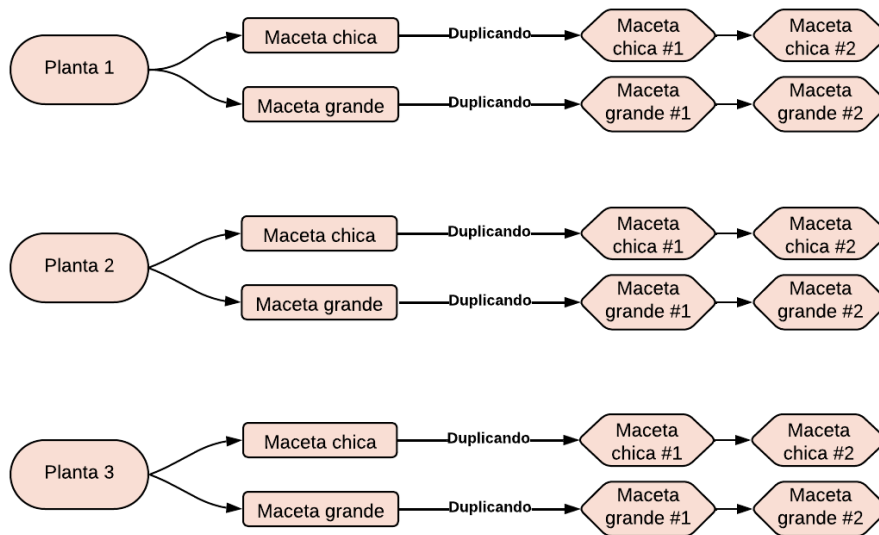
Planta 1

Maceta chica

Duplicando

Maceta chica #1

Maceta chica #2

Maceta grande

Duplicando

Maceta grande #1

Maceta grande #2

Planta 2

Maceta chica

Duplicando

Maceta chica #1

Maceta chica #2

Maceta grande

Duplicando

Maceta grande #1

Maceta grande #2

Planta 3

Maceta chica

Duplicando

Maceta chica #1

Maceta chica #2

Maceta grande

Duplicando

Maceta grande #1

Maceta grande #2